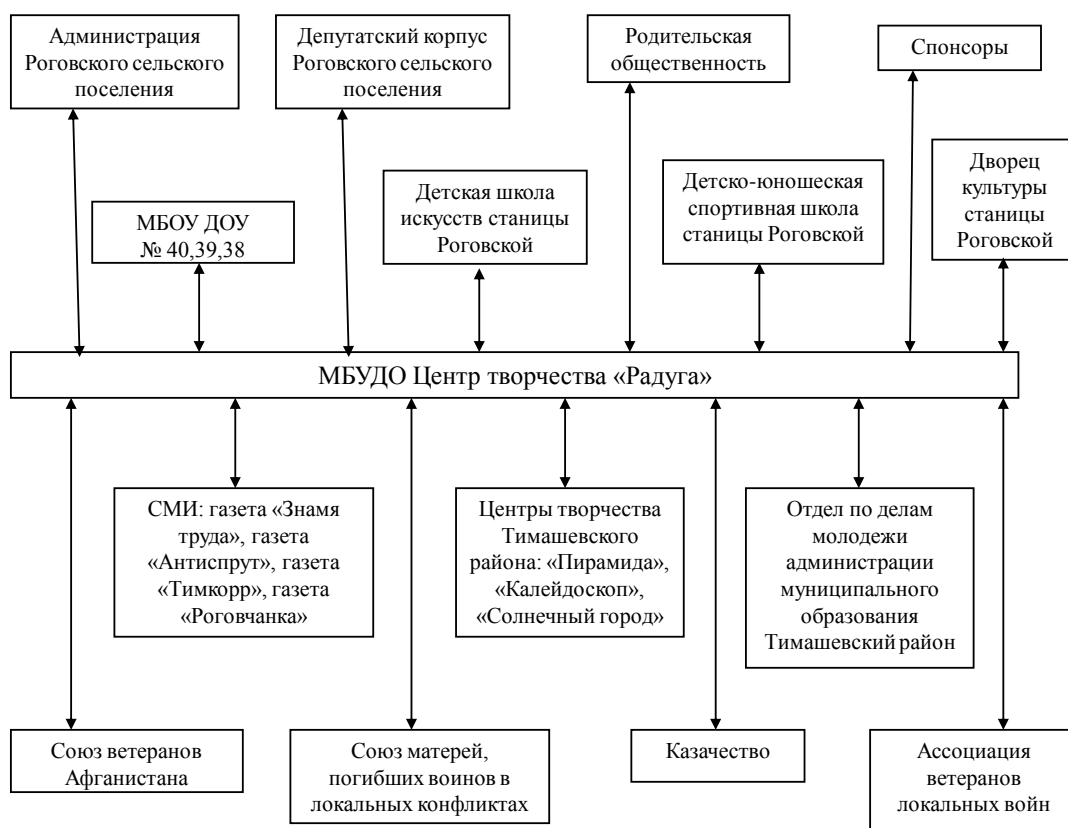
Администрация Роговского сельского поселения

Депутатский корпус Роговского сельского поселения

Родительская общественность

Спонсоры

МБОУ ДОУ № 40,39,38

Детская школа искусств станицы Роговской

Детско-юношеская спортивная школа станицы Роговской

Дворец культуры станицы Роговской

МБУДО Центр творчества «Радуга»

СМИ: газета «Знамя труда», газета «Антиспрут», газета «Тимкорр», газета «Роговчанка»

Центры творчества Тимашевского района: «Пирамида», «Калейдоскоп», «Солнечный город»

Отдел по делам молодежи администрации муниципального образования Тимашевский район

Союз ветеранов Афганистана

Союз матерей, погибших воинов в локальных конфликтах

Казачество

Ассоциация ветеранов локальных войн